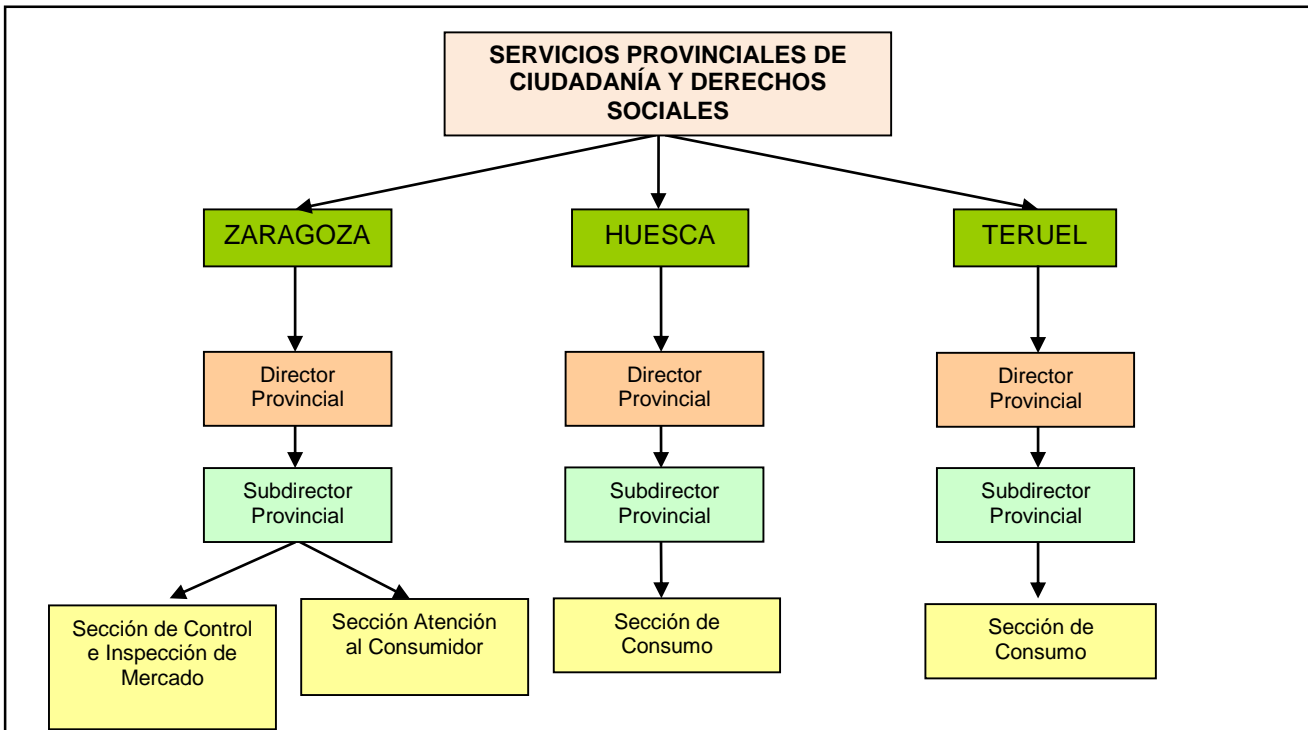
SERVICIOS PROVINCIALES DE CIUDADANÍA Y DERECHOS SOCIALES

ZARAGOZA

Director Provincial

Subdirector Provincial

Sección de Control e Inspección de Mercado

Sección Atención al Consumidor

HUESCA

Director Provincial

Subdirector Provincial

Sección de Consumo

TERUEL

Director Provincial

Subdirector Provincial

Sección de Consumo